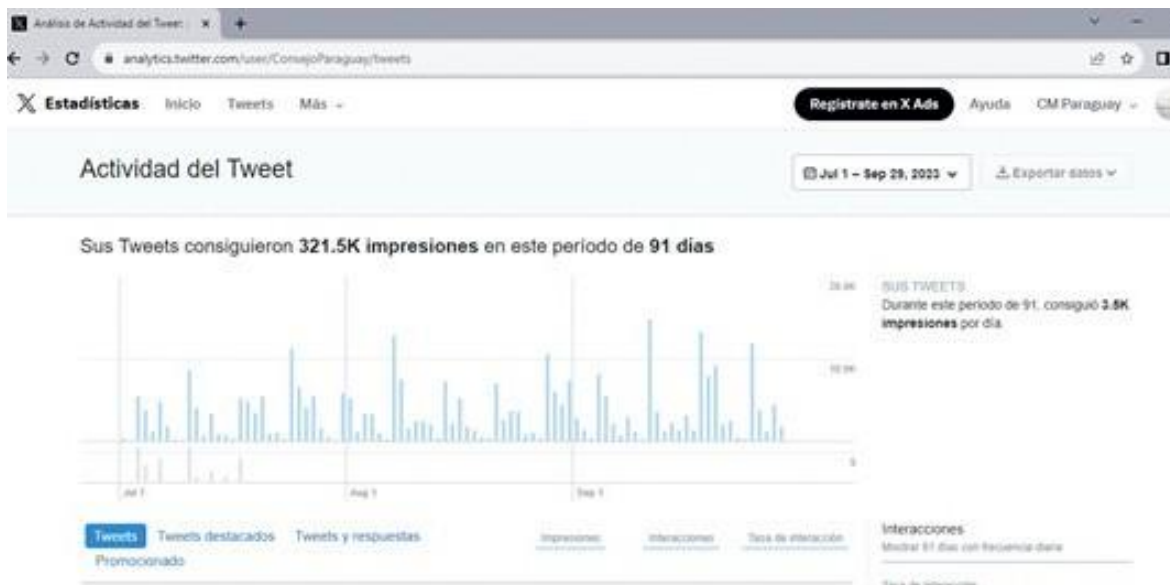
Análisis de Actividad del Tweet ×

analytics.twitter.com/user/ConsejoParaguay/tweets

Estadísticas Inicio Tweets Más

Registrate en X Ads Ayuda CM Paraguay

Actividad del Tweet

Jul 1 – Sep 29, 2023

Exportar datos

Sus Tweets consiguieron 321.5K impresiones en este periodo de 91 días

20.0K

10.0K

5

Jul 1

Aug 1

Sep 1

SUS TWEETS
Durante este periodo de 91, consiguió 3.5K impresiones por día.

Tweets Tweets destacados Tweets y respuestas Promocionado

Impresiones Interacciones Tasa de interacción

Interacciones
Mostrar 91 días con frecuencia diaria

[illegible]